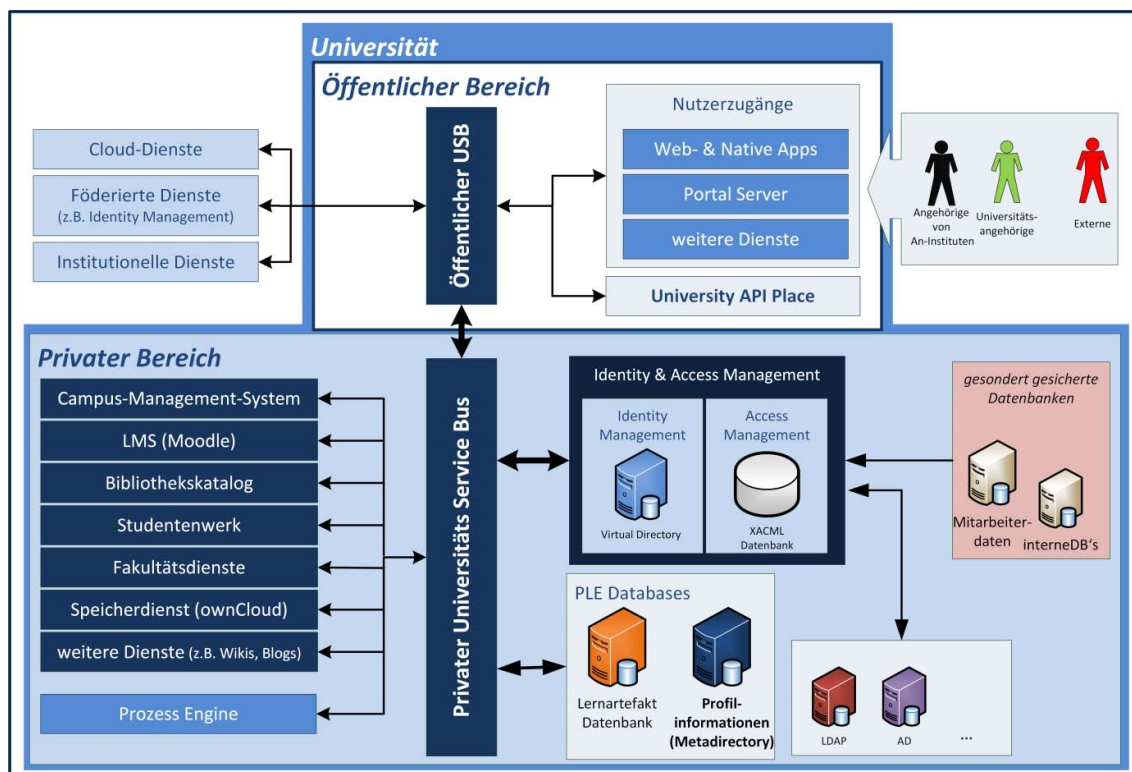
Universität

Öffentlicher Bereich

Cloud-Dienste

Föderierte Dienste (z.B. Identity Management)

Institutionelle Dienste

Öffentlicher USB

Nutzerzugänge

Web- & Native Apps

Portal Server

weitere Dienste

University API Place

Angehörige von An-Instituten

Universitäts-angehörige

Externe

Privater Bereich

Campus-Management-System

LMS (Moodle)

Bibliothekskatalog

Studentenwerk

Fakultätsdienste

Speicherdienst (ownCloud)

weitere Dienste (z.B. Wikis, Blogs)

Prozess Engine

Privater Universitäts Service Bus

Identity & Access Management

Identity Management

Virtual Directory

Access Management

XACML Datenbank

gesondert gesicherte Datenbanken

Mitarbeiter-daten

interneDB's

PLE Databases

Lernartefakt Datenbank

Profil-informationen (Metadirectory)

LDAP

AD

...